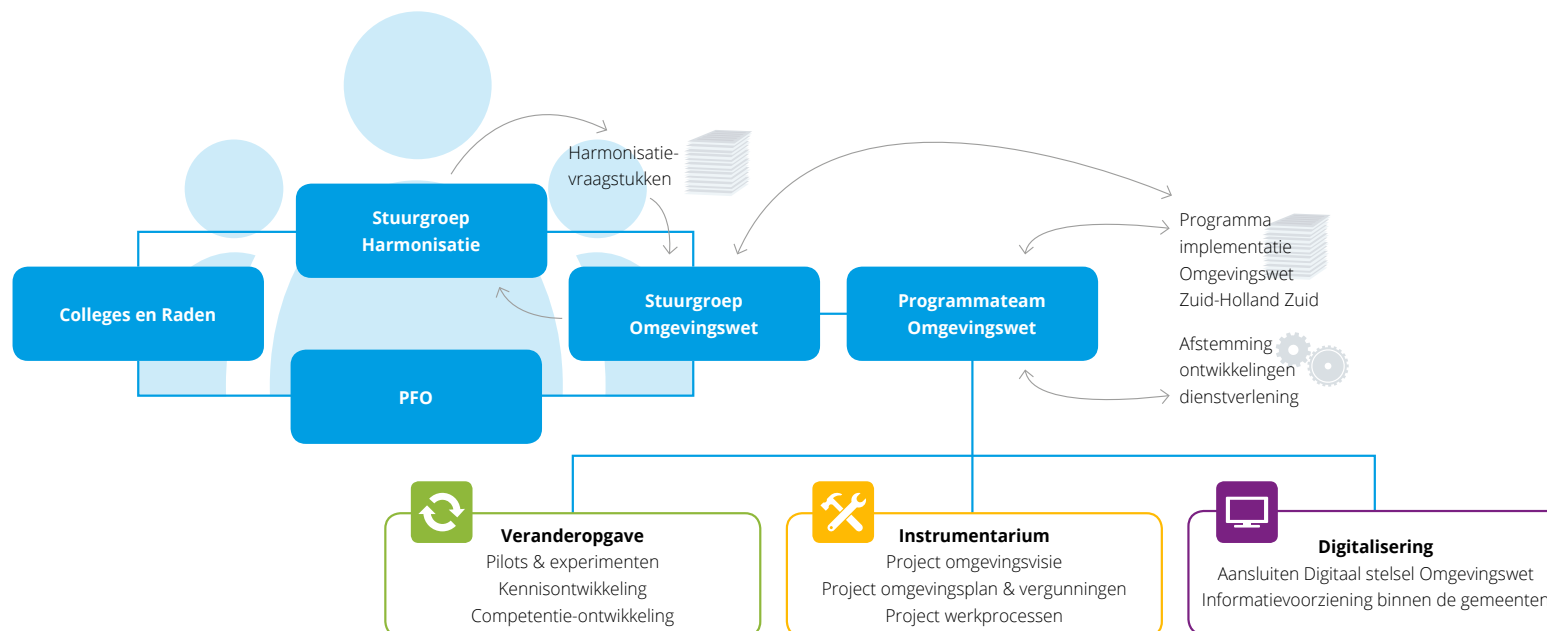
Harmonisatie-vraagstukken

Stuurgroep Harmonisatie

Colleges en Raden

Stuurgroep Omgevingswet

Programmateam Omgevingswet

Programma implementatie Omgevingswet Zuid-Holland Zuid

Afstemming ontwikkelingen dienstverlening

PFO

Veranderopgave
Pilots & experimenten
Kennisontwikkeling
Competentie-ontwikkeling

Instrumentarium
Project omgevingsvisie
Project omgevingsplan & vergunningen
Project werkprocessen

Digitalisering
Aansluiten Digitaal stelsel Omgevingswet
Informatievoorziening binnen de gemeenten